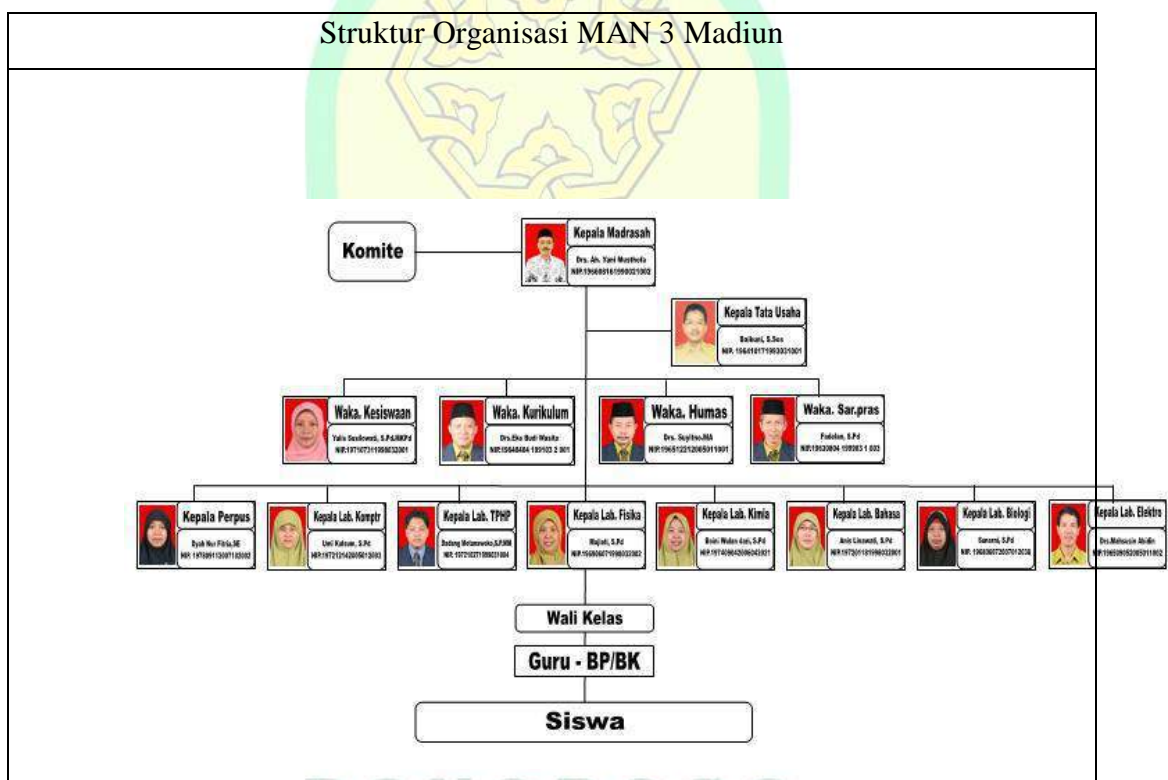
Struktur Organisasi MAN 3 Madiun

Komite

Kepala Madrasah
Drs. Ah. Yani Musthofa
NIP.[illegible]

Kepala Tata Usaha
Baikuni, S.Sos
NIP. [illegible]

Waka. Kesiswaan
Yalis Susilowati, S.Pd,MKPd
NIP.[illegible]

Waka. Kurikulum
Drs.Eko Budi Wasita
NIP.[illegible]

Waka. Humas
Drs. Suyitno,MA
NIP.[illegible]

Waka. Sar.pras
Fadolan, S.Pd
NIP.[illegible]

Kepala Perpus
Dyah Nur Fitria,SE
NIP. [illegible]

Kepala Lab. Komptr
Umi Kalsum, S.Pd
NIP.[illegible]

Kepala Lab. TPHP
Bedong Wotomowoko,S.P,MM
NIP. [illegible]

Kepala Lab. Fisika
Wajiati, S.Pd
NIP.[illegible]

Kepala Lab. Kimia
Boini Wulan dari, S.Pd
NIP.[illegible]

Kepala Lab. Bahasa
Anis Lissawati, S.Pd
NIP.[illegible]

Kepala Lab. Biologi
Sunarmi, S.Pd
NIP. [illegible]

Kepala Lab. Elektro
Drs.Mahsusin Abidin
NIP.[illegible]

Wali Kelas

Guru - BP/BK

Siswa